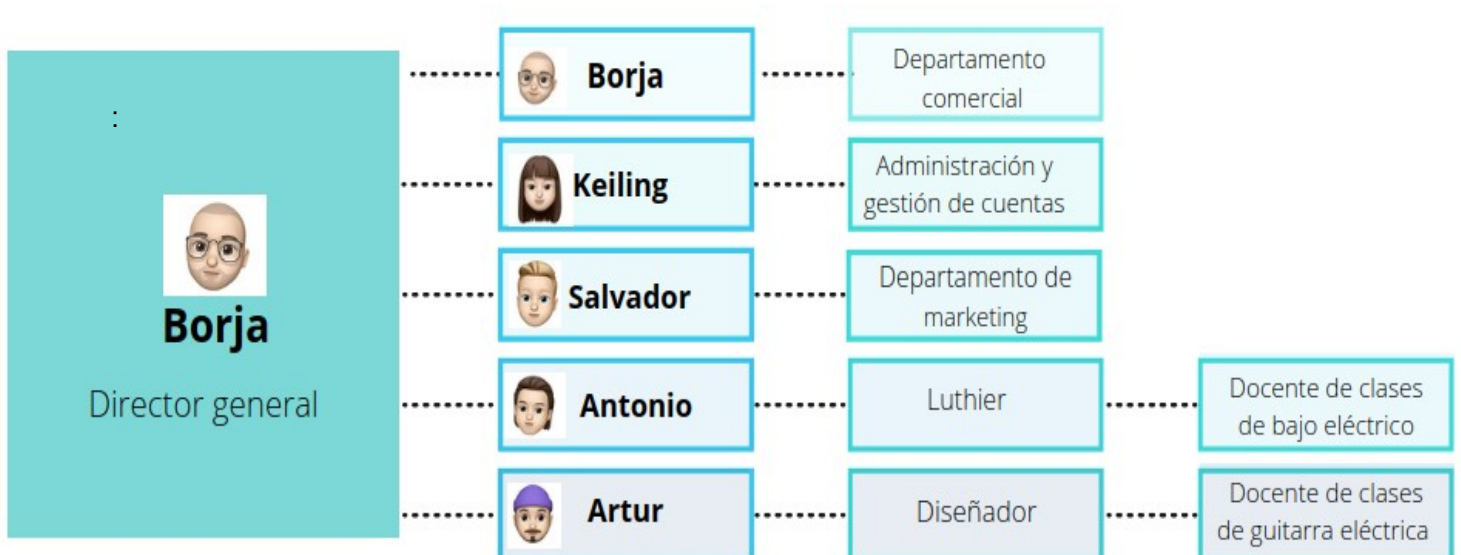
:

Borja

Director general

Borja

Departamento comercial

Keiling

Administración y gestión de cuentas

Salvador

Departamento de marketing

Antonio

Luthier

Docente de clases de bajo eléctrico

Artur

Diseñador

Docente de clases de guitarra eléctrica